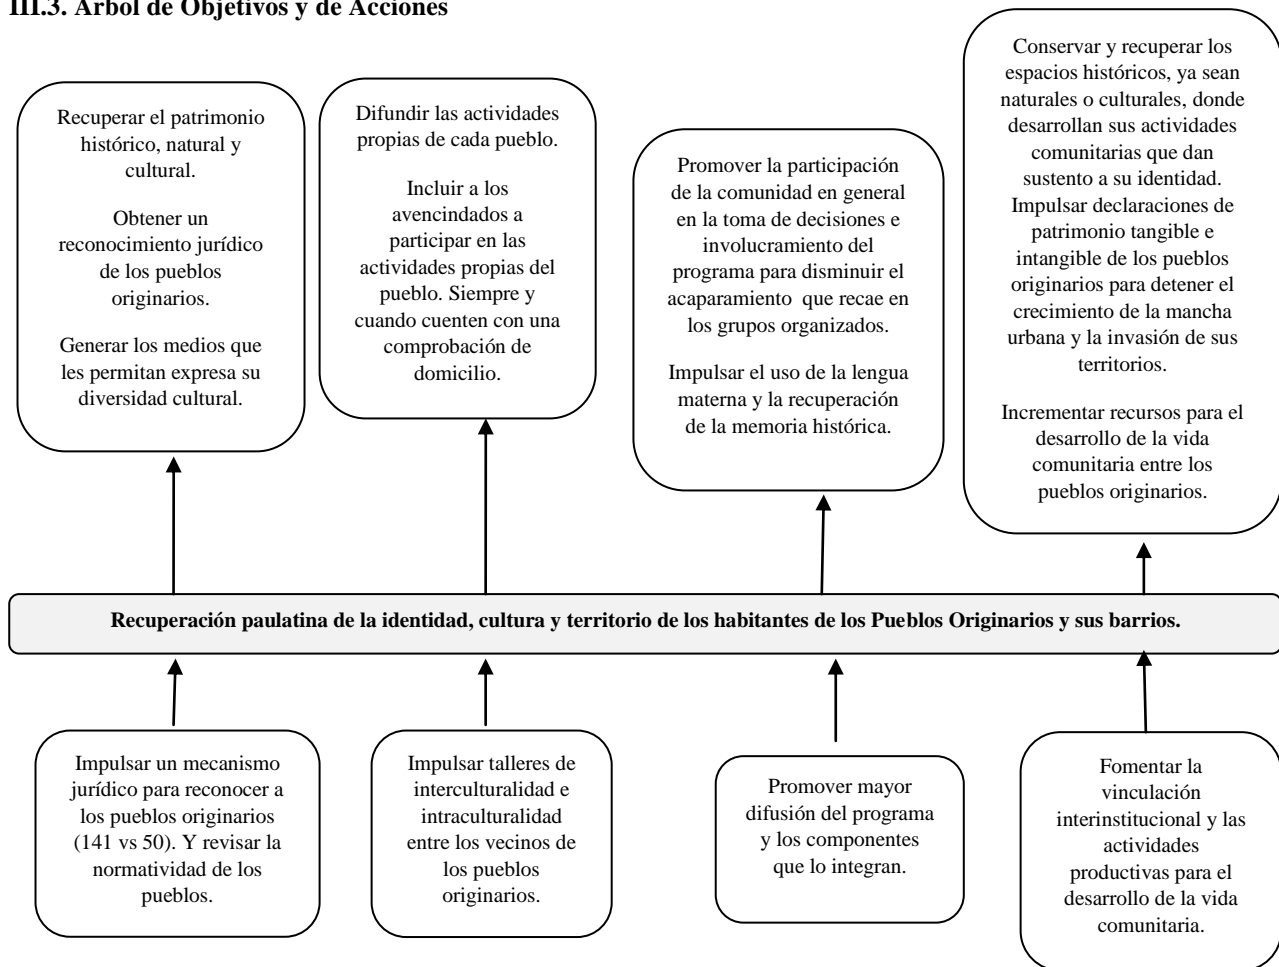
III.3. Árbol de Objetivos y de Acciones

Recuperar el patrimonio histórico, natural y cultural.

Obtener un reconocimiento jurídico de los pueblos originarios.

Generar los medios que les permitan expresa su diversidad cultural.

Difundir las actividades propias de cada pueblo.

Incluir a los avencindados a participar en las actividades propias del pueblo. Siempre y cuando cuenten con una comprobación de domicilio.

Promover la participación de la comunidad en general en la toma de decisiones e involucramiento del programa para disminuir el acaparamiento que recae en los grupos organizados.

Impulsar el uso de la lengua materna y la recuperación de la memoria histórica.

Conservar y recuperar los espacios históricos, ya sean naturales o culturales, donde desarrollan sus actividades comunitarias que dan sustento a su identidad. Impulsar declaraciones de patrimonio tangible e intangible de los pueblos originarios para detener el crecimiento de la mancha urbana y la invasión de sus territorios.

Incrementar recursos para el desarrollo de la vida comunitaria entre los pueblos originarios.

Recuperación paulatina de la identidad, cultura y territorio de los habitantes de los Pueblos Originarios y sus barrios.

Impulsar un mecanismo jurídico para reconocer a los pueblos originarios (141 vs 50). Y revisar la normatividad de los pueblos.

Impulsar talleres de interculturalidad e intraculturalidad entre los vecinos de los pueblos originarios.

Promover mayor difusión del programa y los componentes que lo integran.

Fomentar la vinculación interinstitucional y las actividades productivas para el desarrollo de la vida comunitaria.